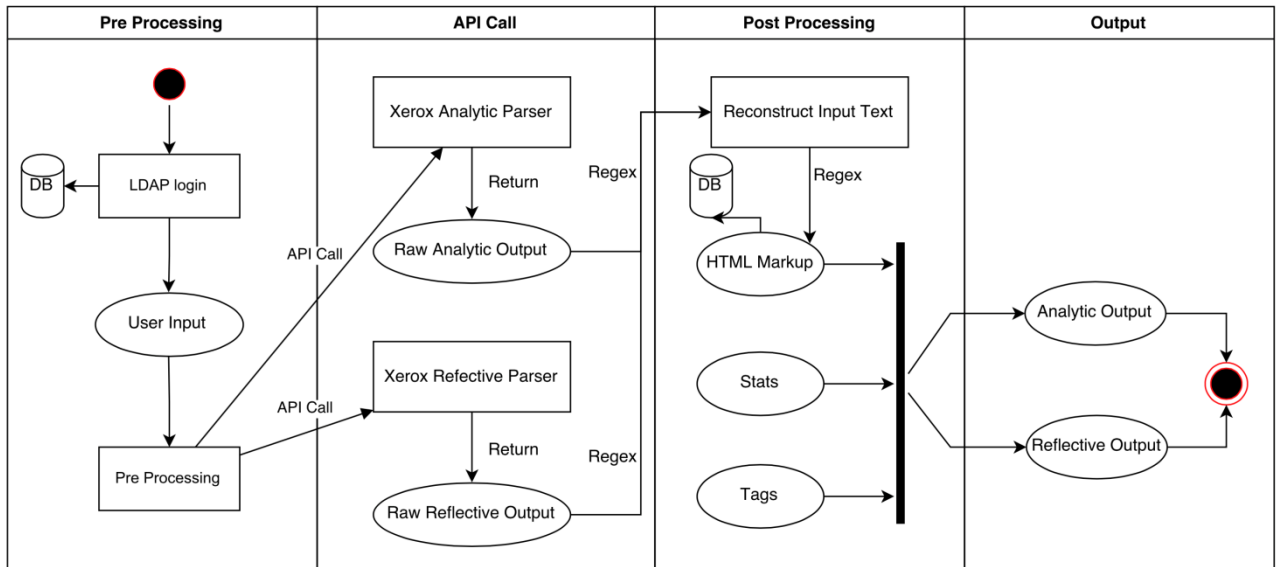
| Pre Processing | API Call | Post Processing | Output |
|---|---|---|---|

DB

LDAP login

User Input

Pre Processing

API Call

API Call

Xerox Analytic Parser

Return

Raw Analytic Output

Xerox Refective Parser

Return

Raw Reflective Output

Regex

Regex

Reconstruct Input Text

Regex

DB

HTML Markup

Stats

Tags

Analytic Output

Reflective Output